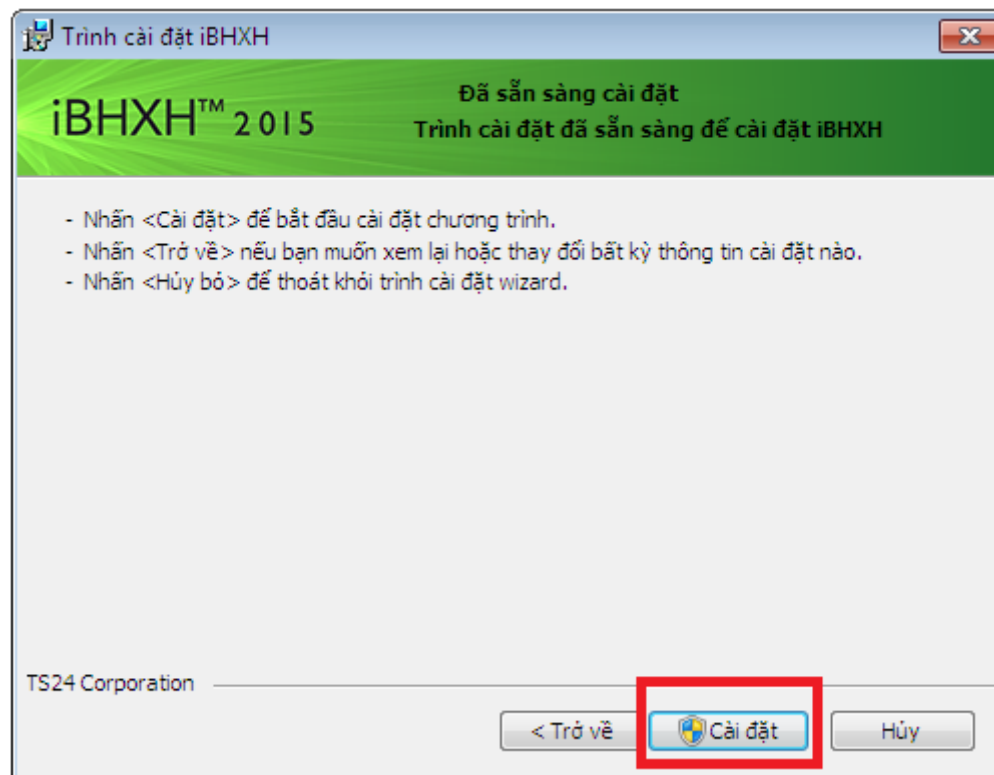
Trình cài đặt iBHXH

iBHXH™ 2015

Đã sẵn sàng cài đặt

Trình cài đặt đã sẵn sàng để cài đặt iBHXH

- Nhấn <Cài đặt> để bắt đầu cài đặt chương trình.
- Nhấn <Trở về> nếu bạn muốn xem lại hoặc thay đổi bất kỳ thông tin cài đặt nào.
- Nhấn <Hủy bỏ> để thoát khỏi trình cài đặt wizard.

TS24 Corporation

< Trở về

Cài đặt

Hủy